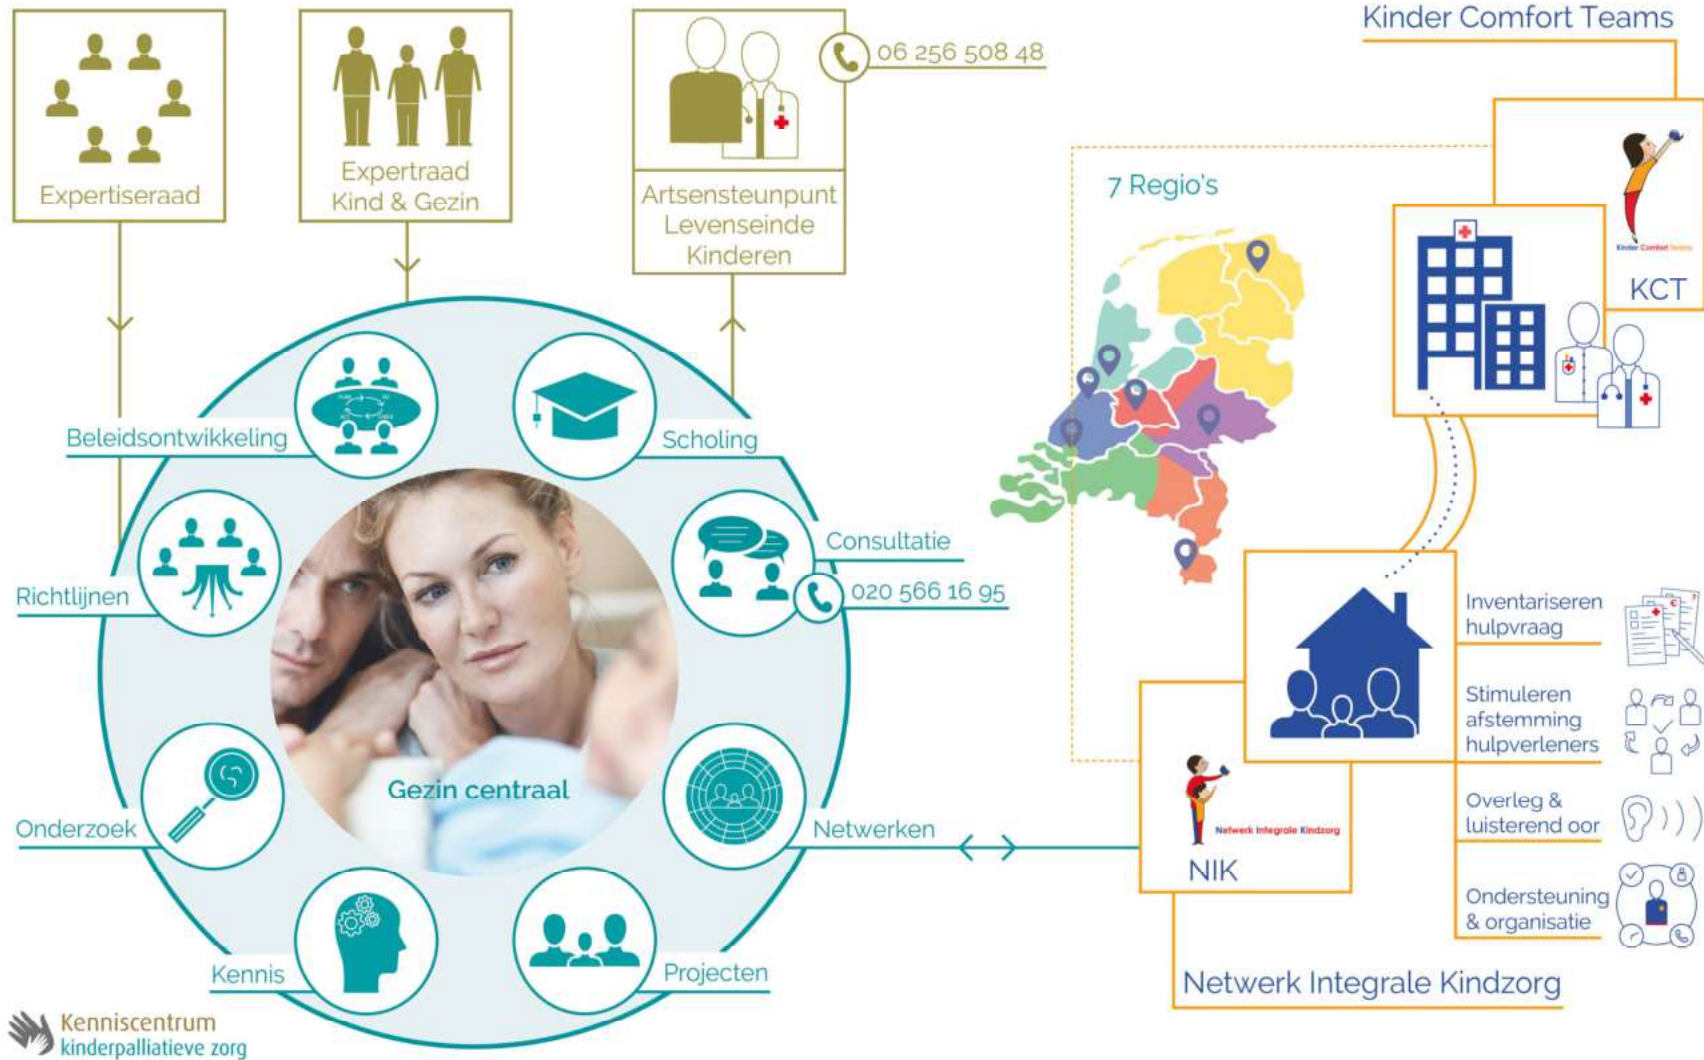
Expertiseraad

Expertraad Kind & Gezin

Artsensteunpunt Levenseinde Kinderen

06 256 508 48

Kinder Comfort Teams

7 Regio's

Kinder Comfort Teams

KCT

Beleidsontwikkeling

Scholing

Richtlijnen

Consultatie

020 566 16 95

Gezin centraal

Onderzoek

Netwerken

Kennis

Projecten

Inventariseren hulpvraag

Stimuleren afstemming hulpverleners

Overleg & luisterend oor

Ondersteuning & organisatie

Netwerk Integrale Kindzorg

NIK

Netwerk Integrale Kindzorg

Kenniscentrum kinderpalliatieve zorg